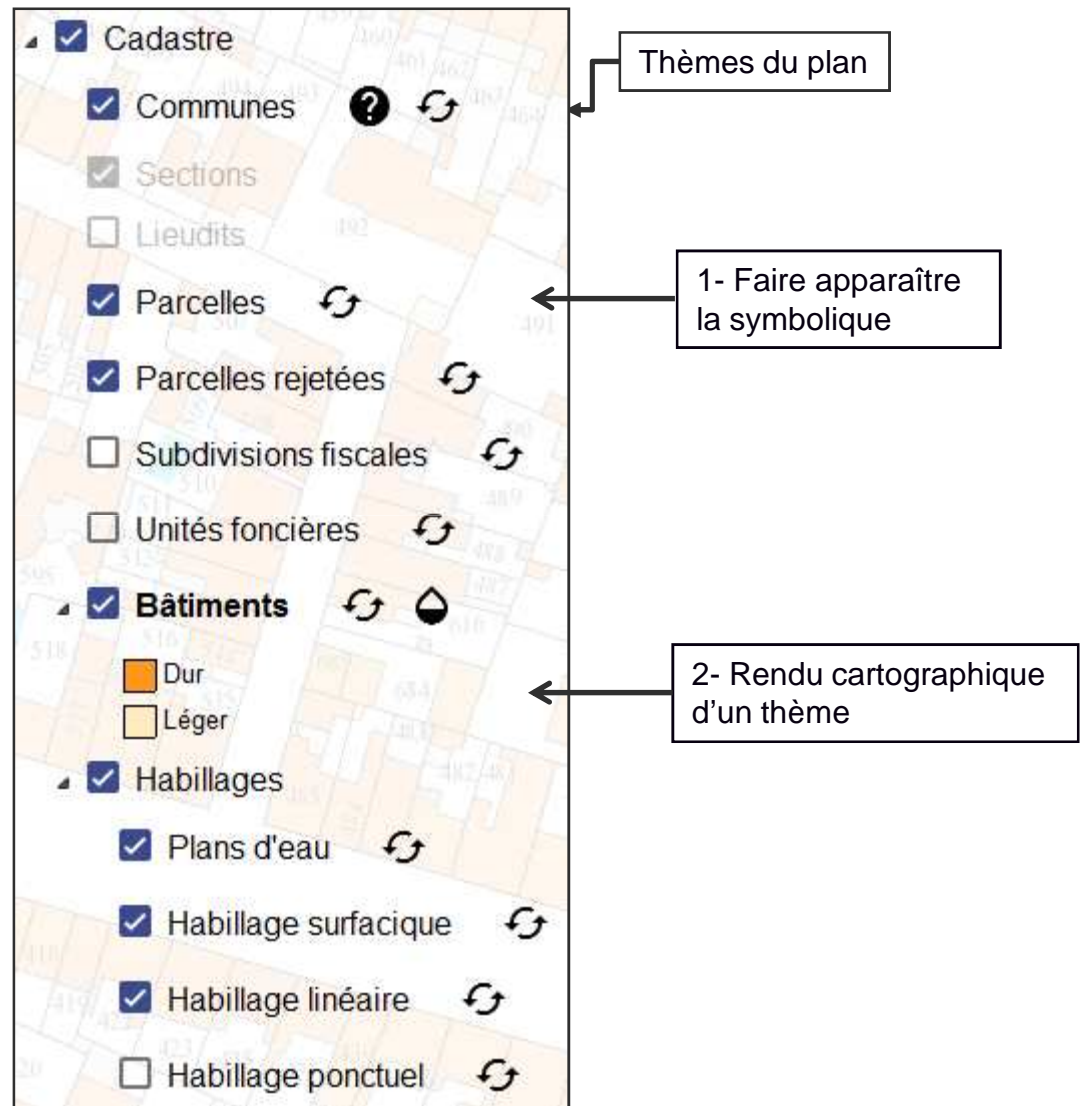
Cadastre

Communes

Sections

Lieudits

Parcelles

Parcelles rejetées

Subdivisions fiscales

Unités foncières

**Bâtiments**

Dur

Léger

Habillages

Plans d'eau

Habillage surfacique

Habillage linéaire

Habillage ponctuel

Thèmes du plan

1- Faire apparaître la symbolique

2- Rendu cartographique d'un thème